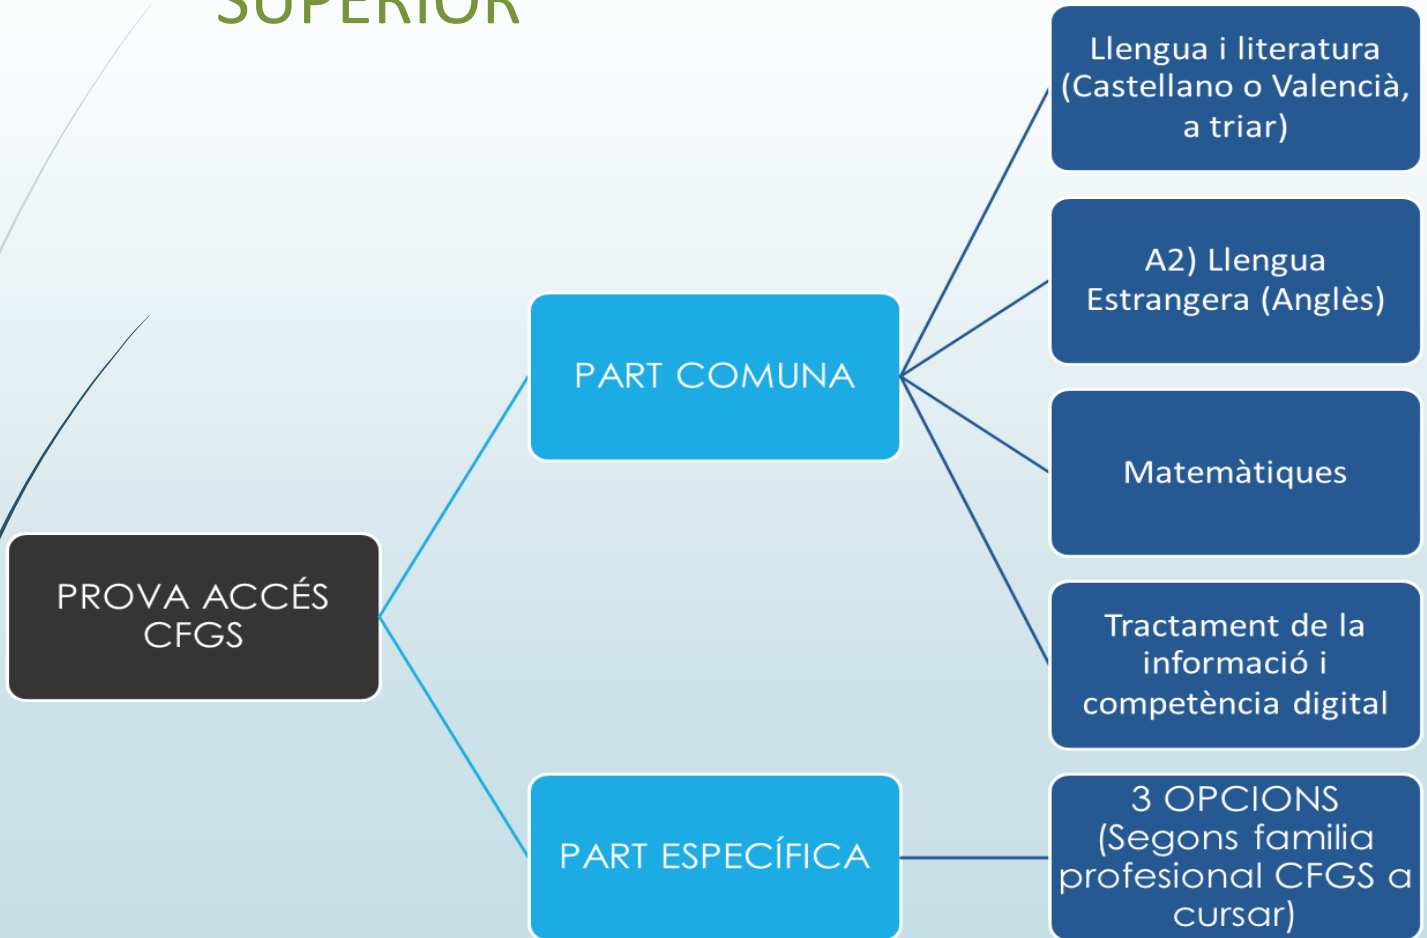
SUPERIOR

PROVA ACCÉS CFGS

PART COMUNA

PART ESPECÍFICA

Llengua i literatura (Castellano o Valencià, a triar)

A2) Llengua Estrangera (Anglès)

Matemàtiques

Tractament de la informació i competència digital

3 OPCIONS (Segons familia profesional CFGS a cursar)